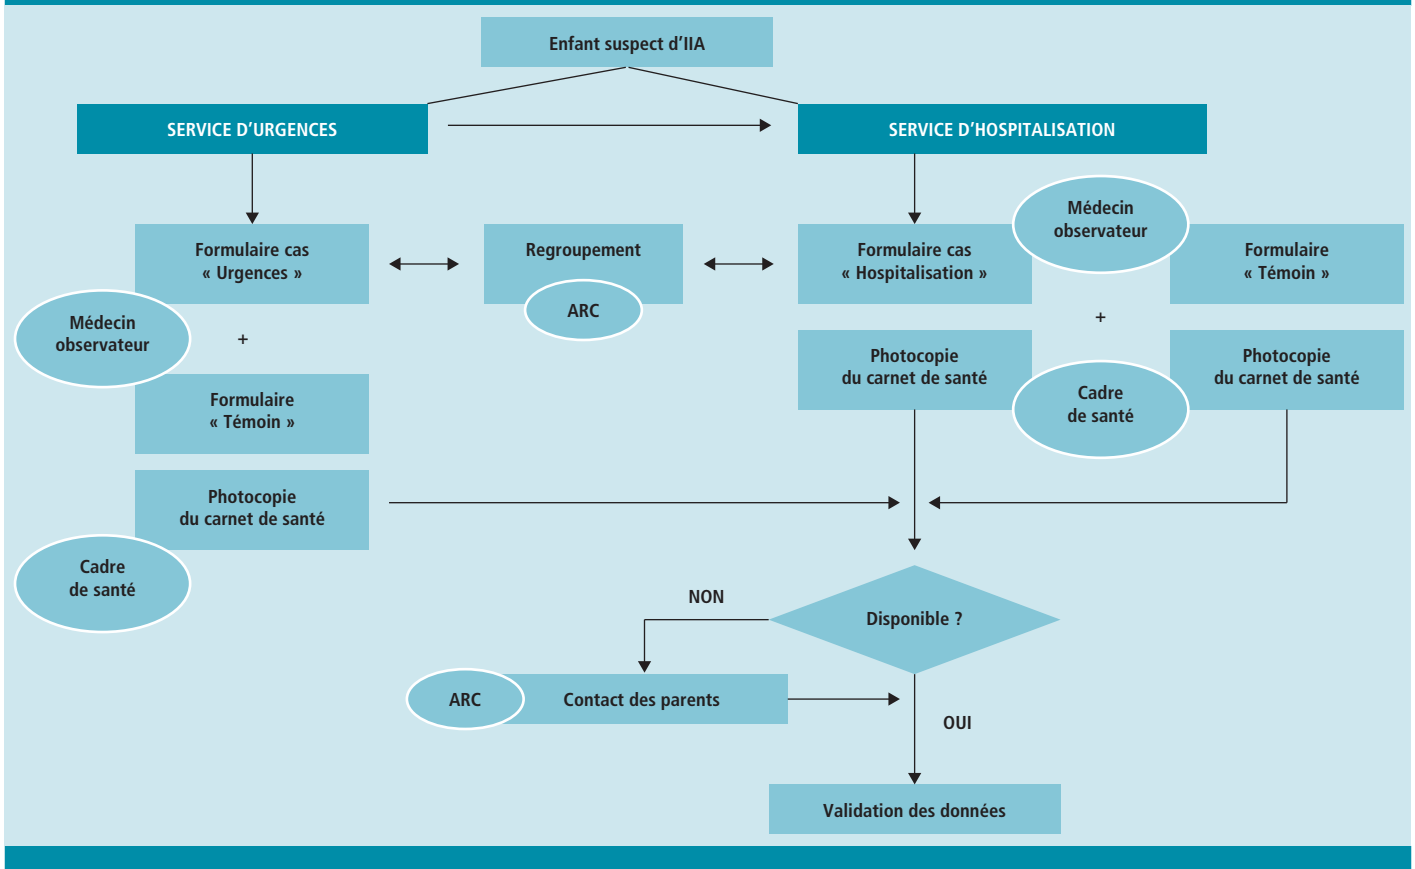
Enfant suspect d'IIA

SERVICE D'URGENCES

SERVICE D'HOSPITALISATION

Formulaire cas « Urgences »

Regroupement

ARC

Formulaire cas « Hospitalisation »

Médecin observateur

Formulaire « Témoin »

Médecin observateur

+

Formulaire « Témoin »

+

Photocopie du carnet de santé

Cadre de santé

Photocopie du carnet de santé

Photocopie du carnet de santé

Cadre de santé

NON

Disponible ?

ARC

Contact des parents

OUI

Validation des données